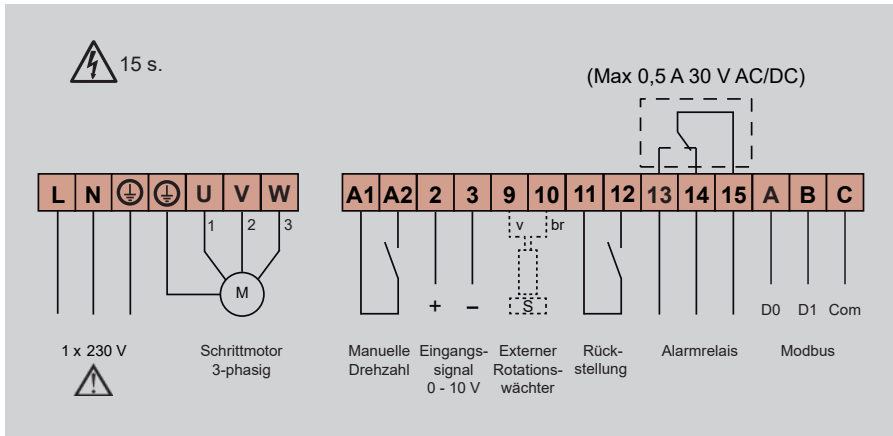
15 s.

(Max 0,5 A 30 V AC/DC)

L N U V W A1 A2 2 3 9 10 11 12 13 14 15 A B C

1 2 3

M

v br

S

+ –

D0 D1 Com

1 x 230 V

Schrittmotor 3-phasig

Manuelle Drehzahl

Eingangssignal 0 - 10 V

Externer Rotationswächter

Rückstellung

Alarmrelais

Modbus